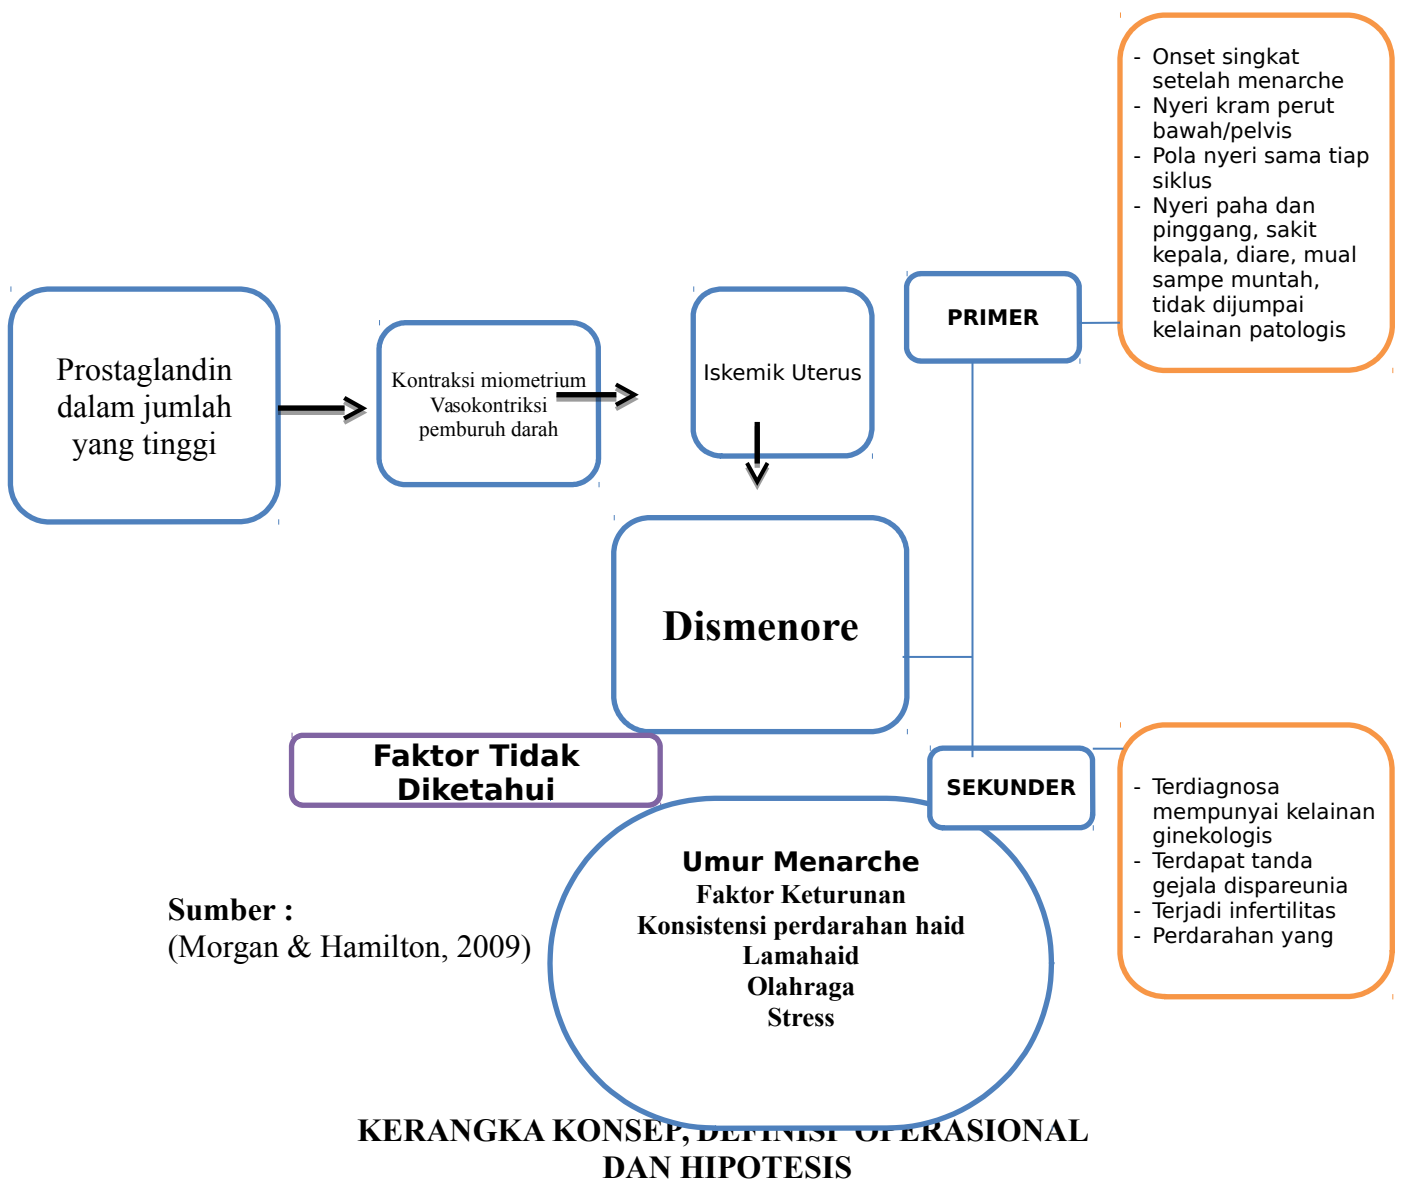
- Onset singkat setelah menarche
- Nyeri kram perut bawah/pelvis
- Pola nyeri sama tiap siklus
- Nyeri paha dan pinggang, sakit kepala, diare, mual sampe muntah, tidak dijumpai kelainan patologis

Prostaglandin dalam jumlah yang tinggi

Kontraksi miometrium Vasokontriksi pemburuh darah

Iskemik Uterus

PRIMER

Dismenore

Faktor Tidak Diketahui

SEKUNDER

- Terdiagnosa mempunyai kelainan ginekologis
- Terdapat tanda gejala dispareunia
- Terjadi infertilitas
- Perdarahan yang

Umur Menarche
Faktor Keturunan
Konsistensi perdarahan haid
Lamahaid
Olahraga
Stress

Sumber :
(Morgan & Hamilton, 2009)

KERANGKA KONSEP, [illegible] OPERASIONAL DAN HIPOTESIS